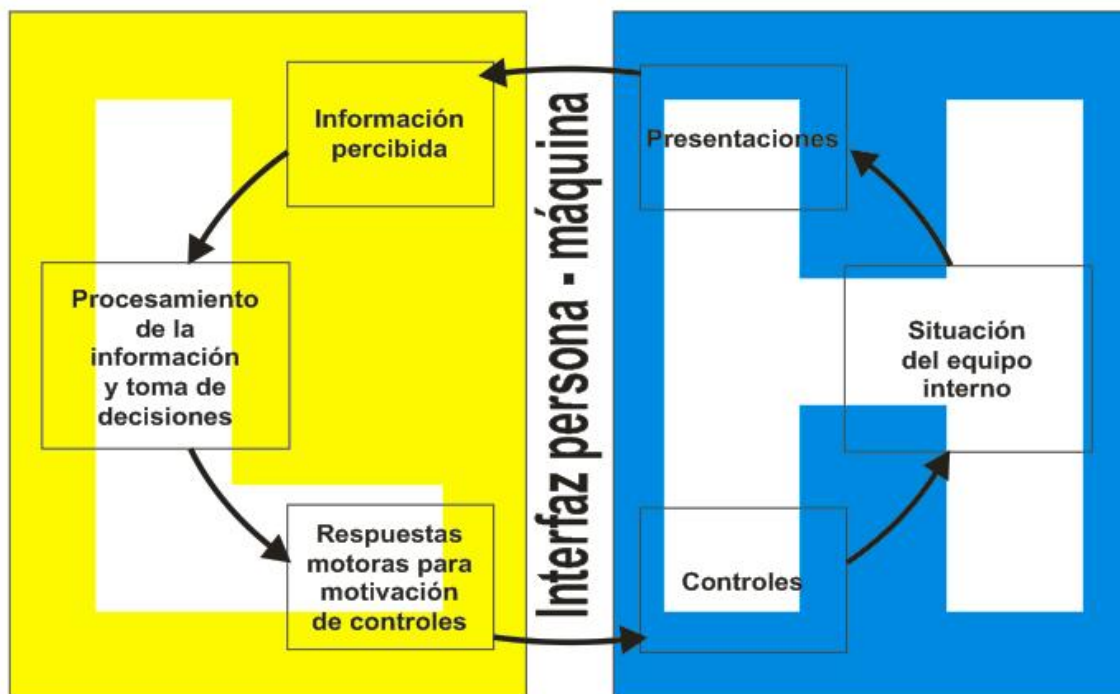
Información percibida

Procesamiento de la información y toma de decisiones

Respuestas motoras para motivación de controles

Interfaz persona - máquina

Presentaciones

Situación del equipo interno

Controles